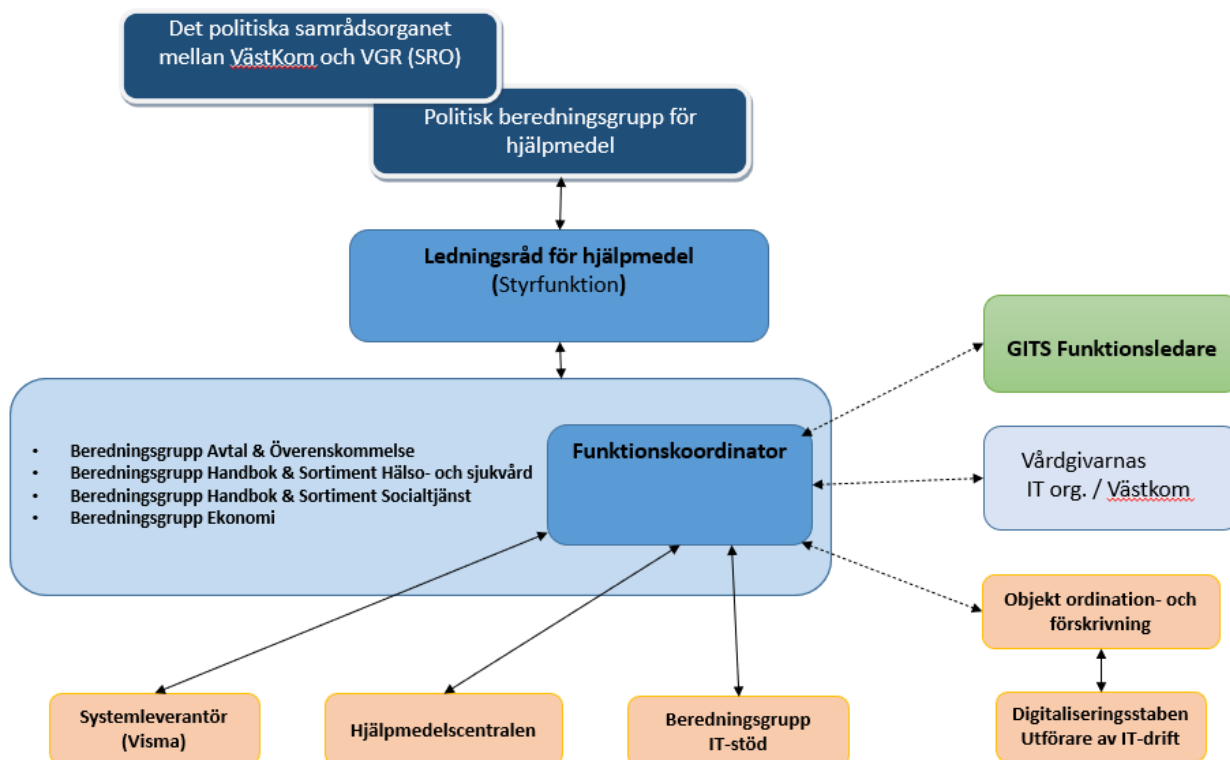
Det politiska samrådsorganet mellan VästKom och VGR (SRO)

Politisk beredningsgrupp för hjälpmedel

Ledningsråd för hjälpmedel
(Styrfunktion)

GITS Funktionsledare

- Beredningsgrupp Avtal & Överenskommelse
- Beredningsgrupp Handbok & Sortiment Hälso- och sjukvård
- Beredningsgrupp Handbok & Sortiment Socialtjänst
- Beredningsgrupp Ekonomi

Funktionskoordinator

Vårdgivarnas IT org. / Västkom

Objekt ordination- och förskrivning

Digitaliseringsstaben Utförare av IT-drift

Systemleverantör (Visma)

Hjälpmedelscentralen

Beredningsgrupp IT-stöd